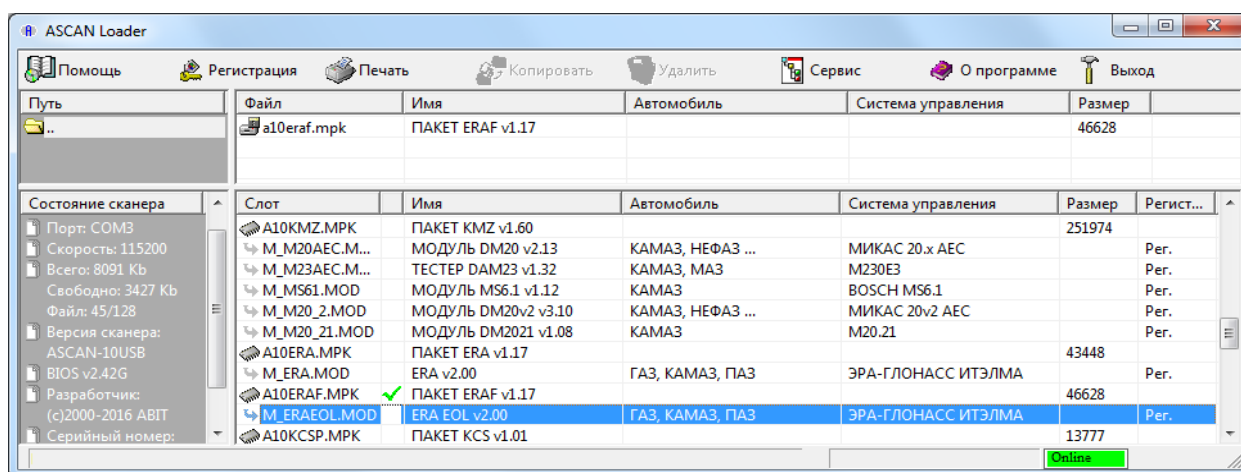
ASCAN Loader

Помощь Регистрация Печать Копировать Удалить Сервис О программе Выход

| Путь |
|---|
| .. |

| Файл | Имя | Автомобиль | Система управления | Размер |
|---|---|---|---|---|
| a10eraf.mpk | ПАКЕТ ERAF v1.17 | | | 46628 |

Состояние сканера
Порт: COM3
Скорость: 115200
Всего: 8091 Kb
Свободно: 3427 Kb
Файл: 45/128
Версия сканера:
ASCAN-10USB
BIOS v2.42G
Разработчик:
(c)2000-2016 ABIT
Серийный номер:

| Слот | | Имя | Автомобиль | Система управления | Размер | Регист... |
|---|---|---|---|---|---|---|
| A10KMZ.MPK | | ПАКЕТ KMZ v1.60 | | | 251974 | |
| M_M20AEC.M... | | МОДУЛЬ DM20 v2.13 | КАМАЗ, НЕФАЗ ... | МИКАС 20.x AEC | | Рег. |
| M_M23AEC.M... | | ТЕСТЕР DAM23 v1.32 | КАМАЗ, МАЗ | M230E3 | | Рег. |
| M_MS61.MOD | | МОДУЛЬ MS6.1 v1.12 | КАМАЗ | BOSCH MS6.1 | | Рег. |
| M_M20_2.MOD | | МОДУЛЬ DM20v2 v3.10 | КАМАЗ, НЕФАЗ ... | МИКАС 20v2 AEC | | Рег. |
| M_M20_21.MOD | | МОДУЛЬ DM2021 v1.08 | КАМАЗ | M20.21 | | Рег. |
| A10ERA.MPK | | ПАКЕТ ERA v1.17 | | | 43448 | |
| M_ERA.MOD | | ERA v2.00 | ГАЗ, КАМАЗ, ПАЗ | ЭРА-ГЛОНАСС ИТЭЛМА | | Рег. |
| A10ERAF.MPK | ✓ | ПАКЕТ ERAF v1.17 | | | 46628 | |
| M_ERAEOL.MOD | | ERA EOL v2.00 | ГАЗ, КАМАЗ, ПАЗ | ЭРА-ГЛОНАСС ИТЭЛМА | | Рег. |
| A10KCSP.MPK | | ПАКЕТ KCS v1.01 | | | 13777 | |

Online